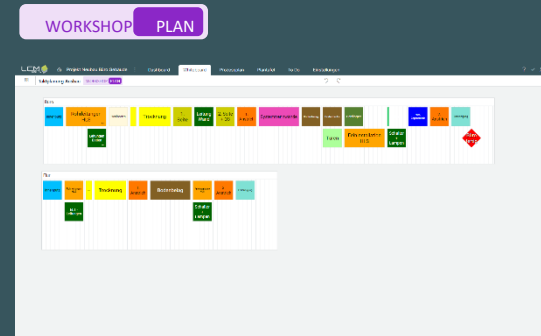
WORKSHOP PLAN

LCM

Projekt: Neubau Bürogebäude

Dashboard

Whiteboard

Prozessplan

PlanUnit

Info

Einstellungen

Taktplanung Rohbau

Rohbau

Aufzug

Kranstellung

Schalung

Bewehrung

Schalung

Betonage

Ausbau

Elektro

Holzbau

Schalung

Dach

Fassade

Estrich

Trockenbau

Schalung

Estrich

Lampen

Plan

Abstimmung

Bodenbelag

Schalter + Lampen

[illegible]